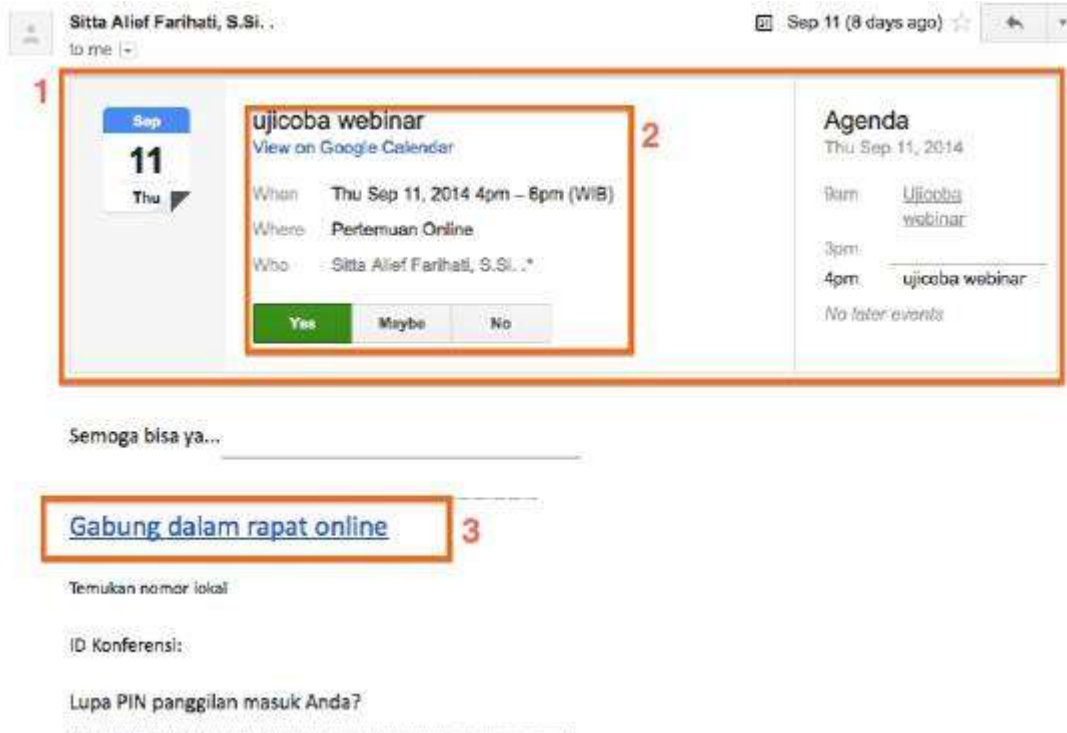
Sitta Alief Farihati, S.Si. .
to me

Sep 11 (8 days ago)

1

Sep
11
Thu

ujicoba webinar
View on Google Calendar

When Thu Sep 11, 2014 4pm – 6pm (WIB)
Where Pertemuan Online
Who Sitta Alief Farihati, S.Si. .*

Yes Maybe No

2

Agenda
Thu Sep 11, 2014

9am Ujicoba webinar
3pm
4pm ujicoba webinar
No later events

Semoga bisa ya...

Gabung dalam rapat online

3

Temukan nomor lokal

ID Konferensi:

Lupa PIN panggilan masuk Anda?